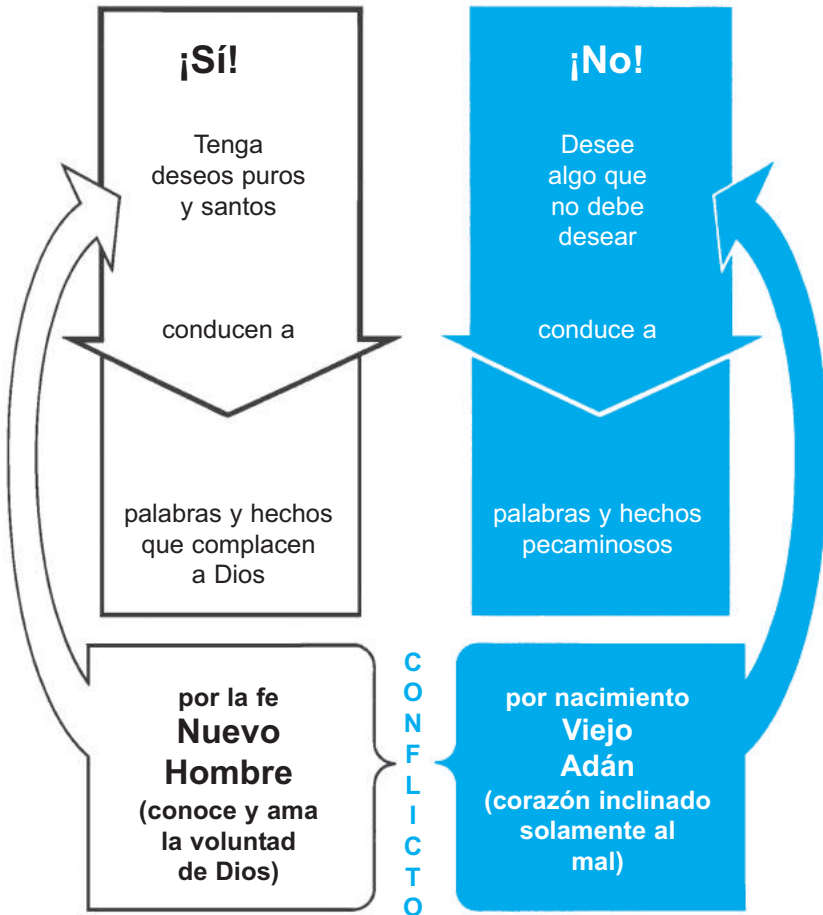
¡Sí!

Tenga deseos puros y santos

conducen a

palabras y hechos que complacen a Dios

¡No!

Desee algo que no debe desear

conduce a

palabras y hechos pecaminosos

por la fe
Nuevo Hombre
(conoce y ama la voluntad de Dios)

C
O
N
F
L
I
C
T
O

por nacimiento
Viejo Adán
(corazón inclinado solamente al mal)